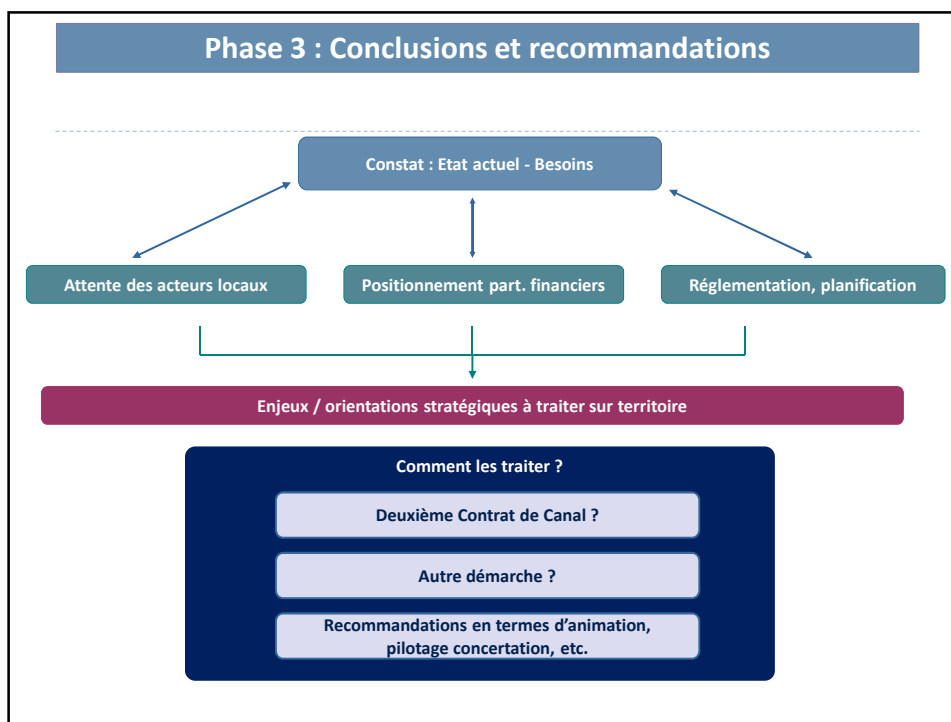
Phase 3 : Conclusions et recommandations

Constat : Etat actuel - Besoins

Attente des acteurs locaux

Positionnement part. financiers

Réglementation, planification

Enjeux / orientations stratégiques à traiter sur territoire

Comment les traiter ?

Deuxième Contrat de Canal ?

Autre démarche ?

Recommandations en termes d'animation, pilotage concertation, etc.